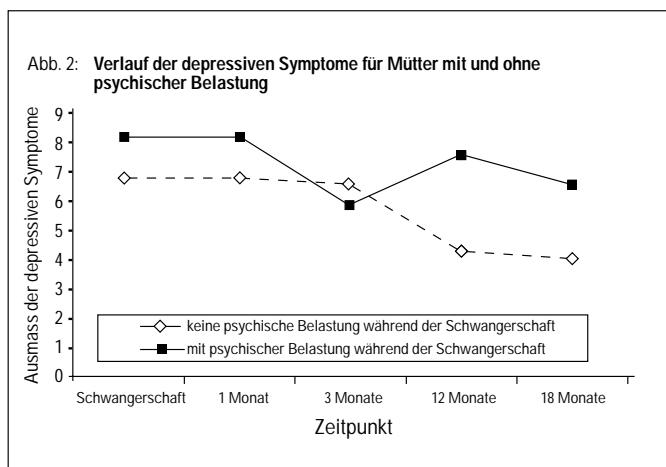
Abb. 2: **Verlauf der depressiven Symptome für Mütter mit und ohne psychischer Belastung**

Ausmass der depressiven Symptome

9
8
7
6
5
4
3
2
1
0

keine psychische Belastung während der Schwangerschaft
mit psychischer Belastung während der Schwangerschaft

Schwangerschaft
1 Monat
3 Monate
12 Monate
18 Monate

Zeitpunkt